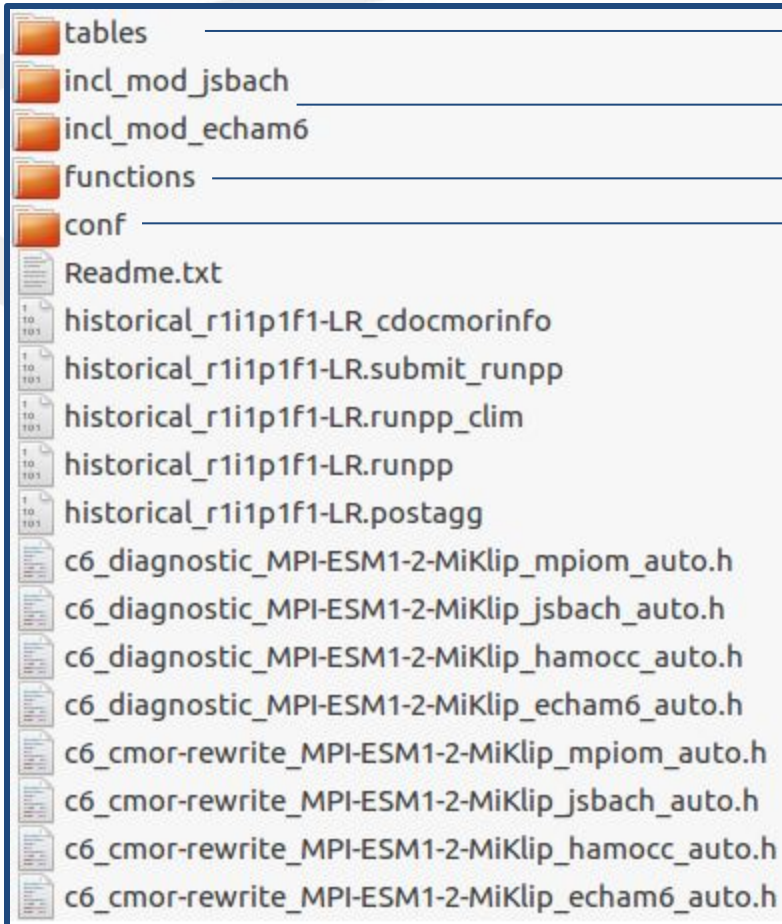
tables
incl_mod_jsbach
incl_mod_echam6
functions
conf
Readme.txt
historical_r1i1p1f1-LR_cdocmorinfo
historical_r1i1p1f1-LR.submit_runpp
historical_r1i1p1f1-LR.runpp_clim
historical_r1i1p1f1-LR.runpp
historical_r1i1p1f1-LR.postagg
c6_diagnostic_MPI-ESM1-2-MiKlip_mpiom_auto.h
c6_diagnostic_MPI-ESM1-2-MiKlip_jsbach_auto.h
c6_diagnostic_MPI-ESM1-2-MiKlip_hamocc_auto.h
c6_diagnostic_MPI-ESM1-2-MiKlip_echam6_auto.h
c6_cmor-rewrite_MPI-ESM1-2-MiKlip_mpiom_auto.h
c6_cmor-rewrite_MPI-ESM1-2-MiKlip_jsbach_auto.h
c6_cmor-rewrite_MPI-ESM1-2-MiKlip_hamocc_auto.h
c6_cmor-rewrite_MPI-ESM1-2-MiKlip_echam6_auto.h